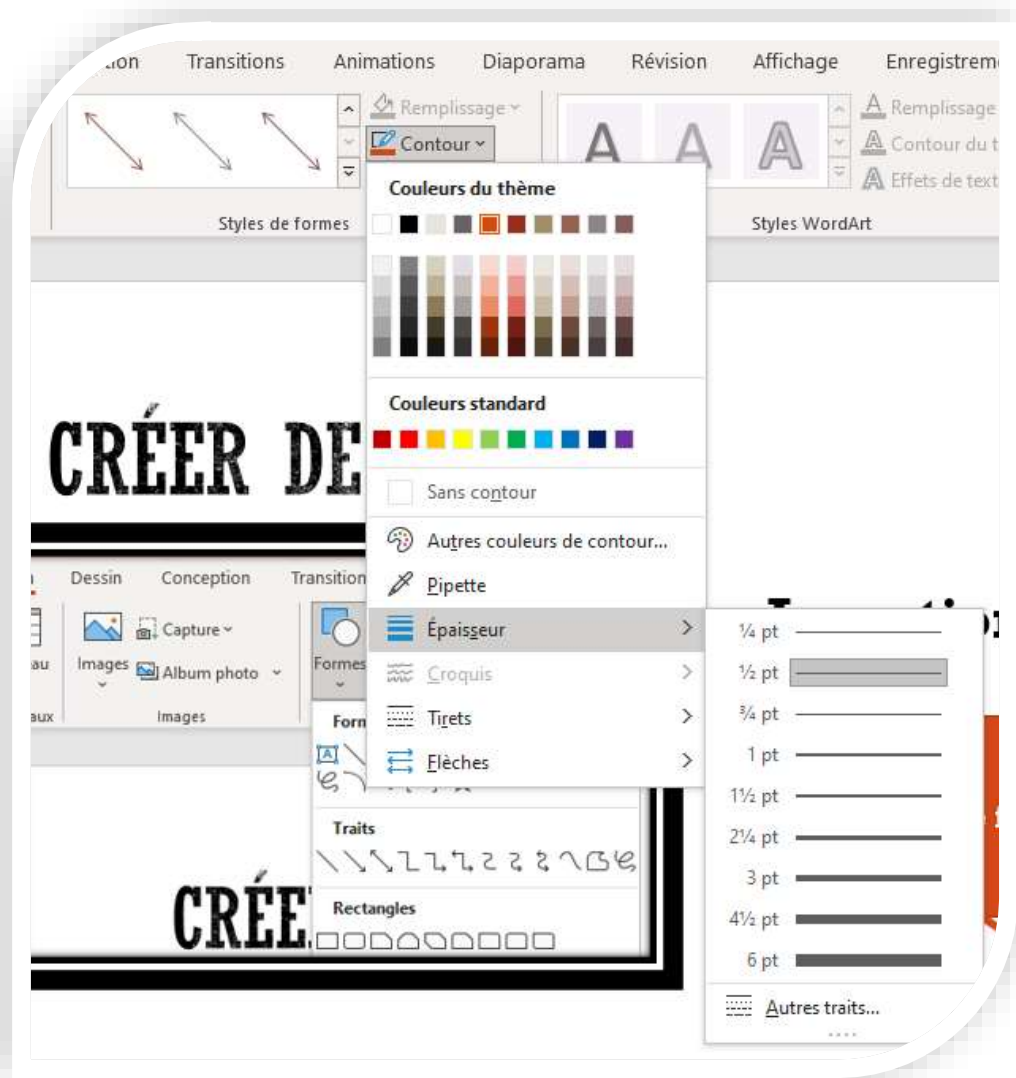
ation Transitions Animations Diaporama Révision Affichage Enregistreme

Remplissage
Contour
Styles de formes

Remplissage
Contour du t
Effets de text
Styles WordArt

Couleurs du thème

Couleurs standard

Sans contour
Autres couleurs de contour...
Pipette
Épaisseur
Croquis
Tirets
Flèches

¼ pt
½ pt
¾ pt
1 pt
1½ pt
2¼ pt
3 pt
4½ pt
6 pt
Autres traits...

CRÉER DE

Dessin Conception Transition
Capture
Images
Album photo
Images
Formes
Form
Traits
Rectangles

CRÉE